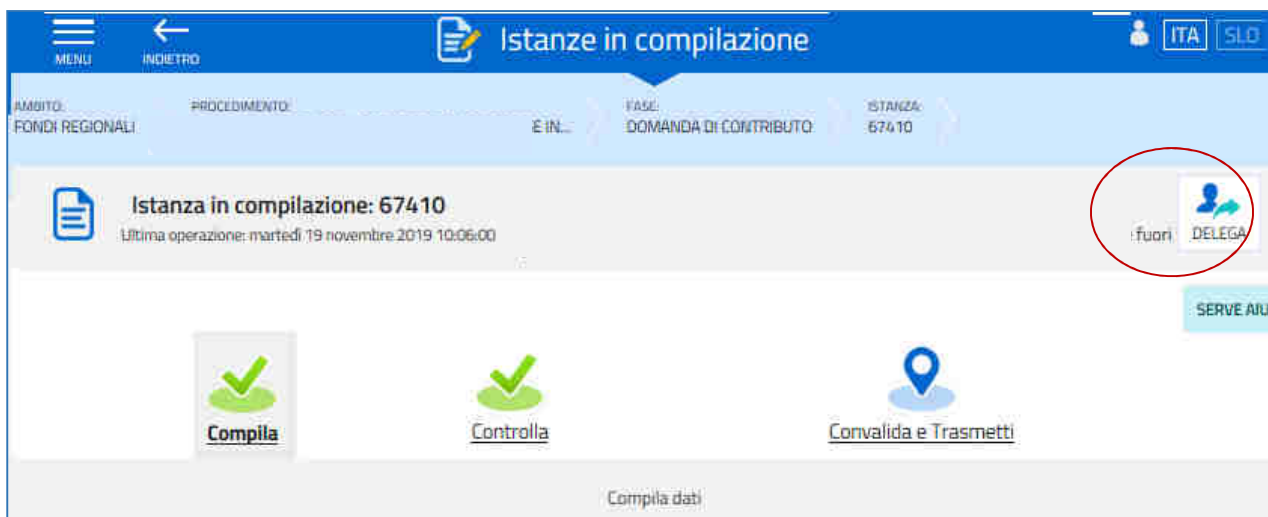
MENU
INDIETRO
Istanze in compilazione
ITA SLO

AMBITO:
FONDI REGIONALI
PROCEDIMENTO:
E IN...
FASE:
DOMANDA DI CONTRIBUTO
ISTANZA:
67410

Istanza in compilazione: 67410
Ultima operazione: martedì 19 novembre 2019 10:06:00

fuori
DELEGA

SERVE AIU

Compila
Controlla
Convalida e Trasmetti

Compila dati